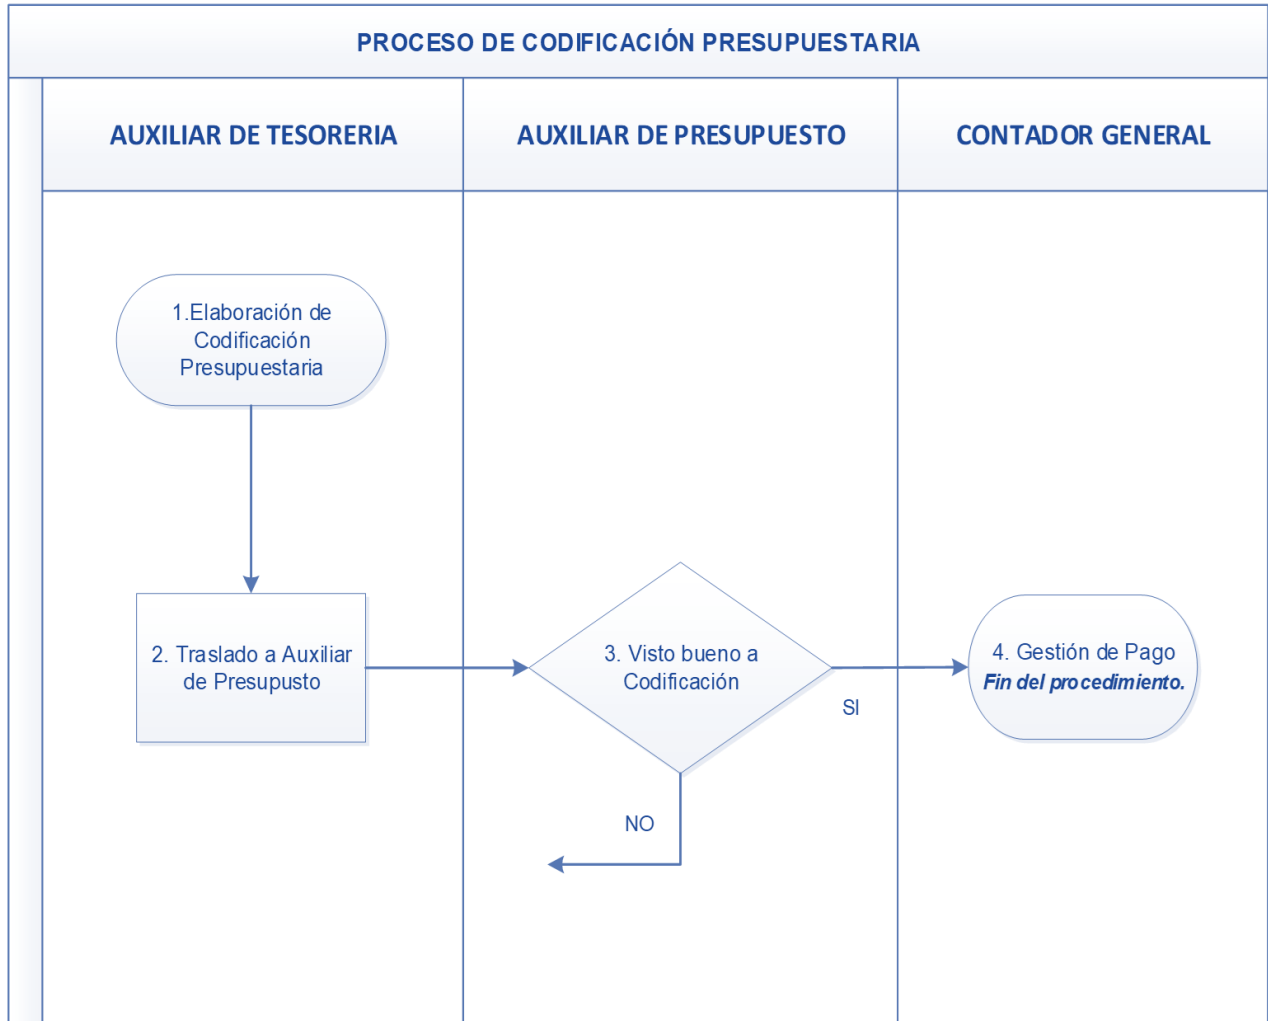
PROCESO DE CODIFICACIÓN PRESUPUESTARIA

| AUXILIAR DE TESORERIA | AUXILIAR DE PRESUPUESTO | CONTADOR GENERAL |
|---|---|---|

1.Elaboración de Codificación Presupuestaria

2. Traslado a Auxiliar de Presupusto

3. Visto bueno a Codificación

SI

NO

4. Gestión de Pago
*Fin del procedimiento.*